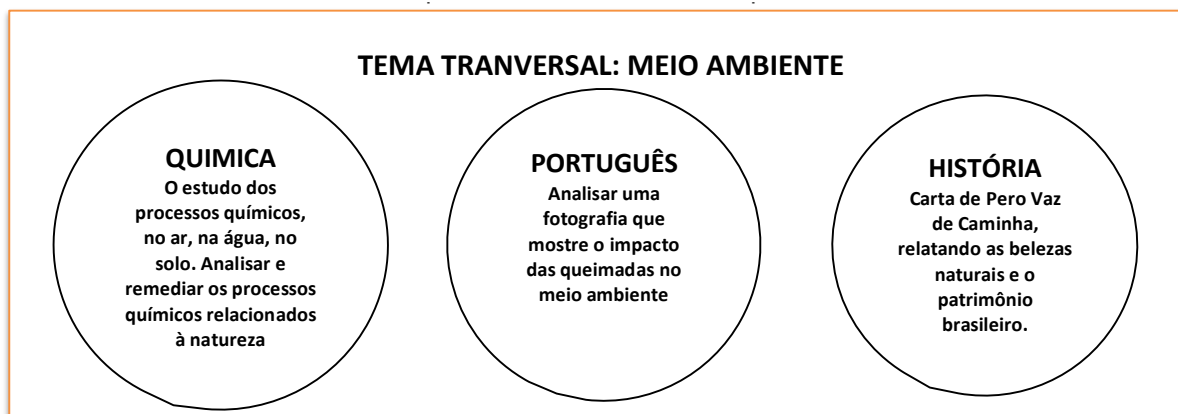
TEMA TRANVERSAL: MEIO AMBIENTE

QUIMICA
O estudo dos processos químicos, no ar, na água, no solo. Analisar e remediar os processos químicos relacionados à natureza

PORTUGUÊS
Analisar uma fotografia que mostre o impacto das queimadas no meio ambiente

HISTÓRIA
Carta de Pero Vaz de Caminha, relatando as belezas naturais e o patrimônio brasileiro.